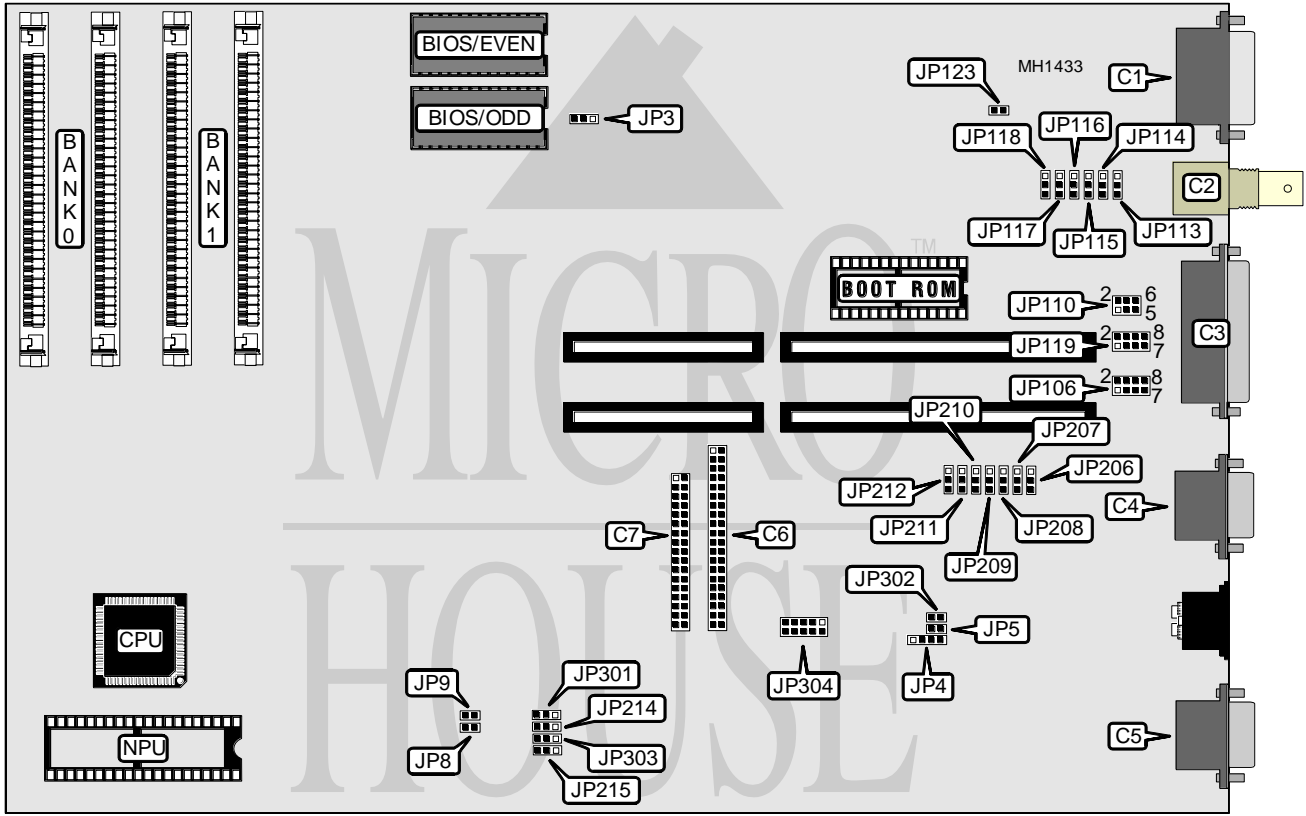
BIOS/EVEN
BIOS/ODD
JP3
MH1433
JP123
C1
BANK0
BANK1
JP118
JP116
JP114
C2
JP117
JP115
JP113
MICRO
TM
BOOT ROM
JP110
2
6
5
C3
JP119
2
8
7
JP106
2
8
7
JP210
JP207
JP206
JP212
C4
JP211
JP208
C7
C6
JP209
JP302
CPU
JP5
JP4
JP304
HOUSE
JP301
JP9
JP214
NPU
JP8
JP303
C5
JP215